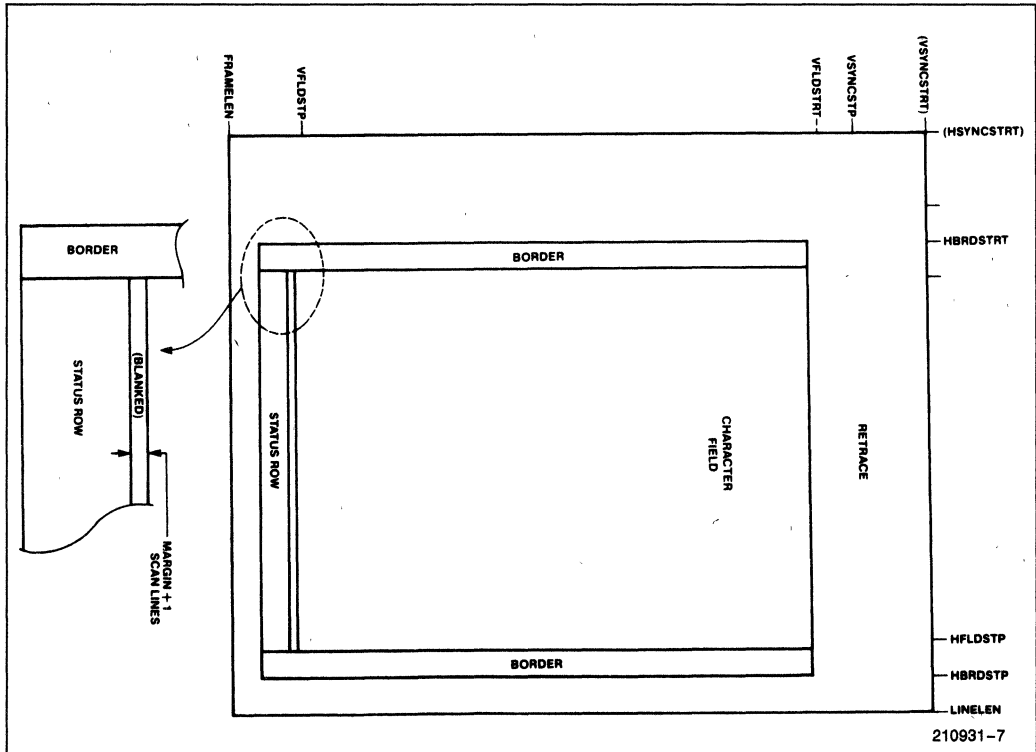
FRAMELEN

VFLDSTP

VFLDSTRT

VSYNCSTP

(VSYNCSTRT)

(HSYNCSTRT)

HBRDSTRT

BORDER

BORDER

STATUS ROW

(BLANKED)

MARGIN + 1 SCAN LINES

STATUS ROW

CHARACTER FIELD

RETRACE

HFLDSTP

BORDER

HBRDSTP

LINELEN

210931–7